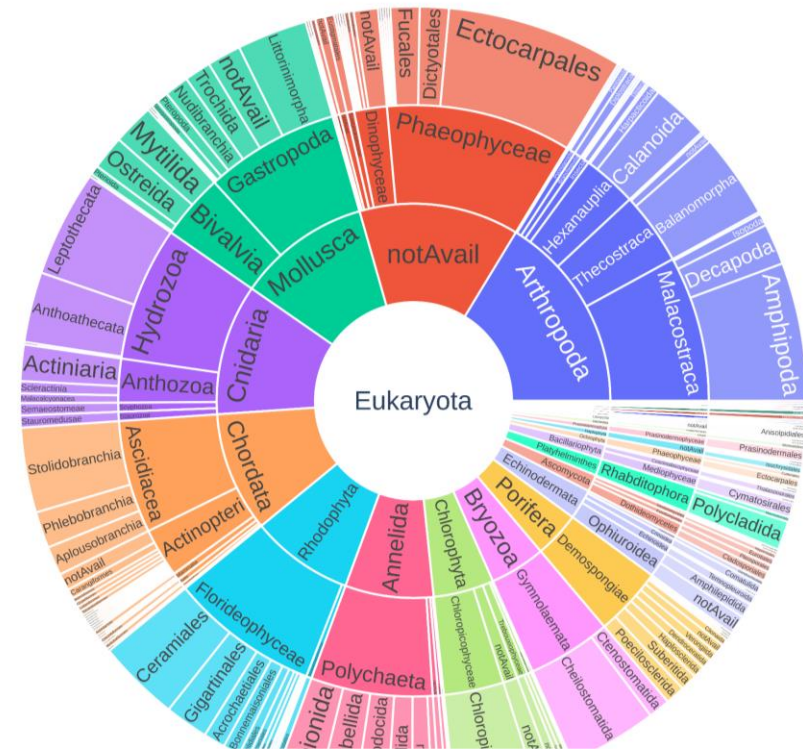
Eukaryota

notAvail
Phaeophyceae
Dinophyceae
Ectocarpales
Dictyotales
Fucales
notAvail

Arthropoda
Hexanauplia
Thecostraca
Malacostraca
Calanoida
Balanomorpha
Isopoda
Decapoda
Amphipoda

Mollusca
Gastropoda
Bivalvia
Littorinimorpha
notAvail
Trochida
Nudibranchia
Mytilida
Ostreida

Cnidaria
Hydrozoa
Anthozoa
Leptothecata
Anthoathecata
Actiniaria
Scleractinia
Malacalcyonacea
Semaeostomeae
Stauromedusae

Chordata
Ascidiacea
Actinopteri
Stolidobranchia
Phlebobranchia
Aplousobranchia
notAvail

Rhodophyta
Florideophyceae
Ceramiales
Gigartinales
Acrochaetiales

Annelida
Polychaeta

Chlorophyta
Chlorophyceae
notAvail

Bryozoa
Gymnolaemata
Cheilostomatida
Ctenostomatida

Porifera
Demospongiae
Poecilosclerida
Suberitida

Echinodermata
Ophiuroidea
Amphilepidida
notAvail

Bacillariophyta
Platyhelminthes
Ascomycota
Rhabditophora
Polycladida
Mediophyceae
Phaeophyceae
Prasinodermales
Cymatosirales
Ectocarpales
Prasinodermophyceae
notAvail
Anoectiales